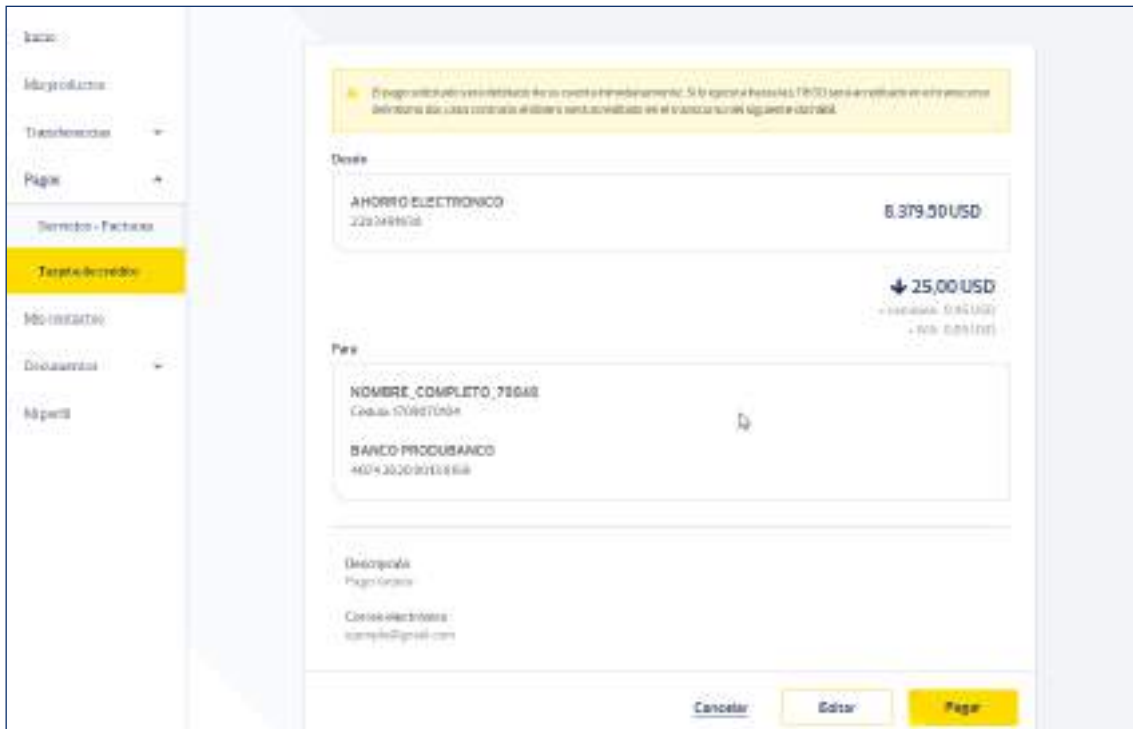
Inicio

Mis productos

Transferencias

Pagos

Servicios - Facturas

Tarjeta de crédito

Mis contactos

Documentos

Mi perfil

El pago solicitado será debitado de su cuenta inmediatamente. Si lo ejecuta hasta las 17h00 será acreditado en el mismo día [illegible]

Desde

AHORRO ELECTRONICO
2203499658

8.379,50 USD

25,00 USD
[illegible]
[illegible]

Para

NOMBRE_COMPLETO_70040
Cédula 1708870464

BANCO PRODUBANCO
4074302020103 8168

Descripción
Pago tarjeta

Correo electrónico
ejemplo@gmail.com

Cancelar

Editar

Pagar